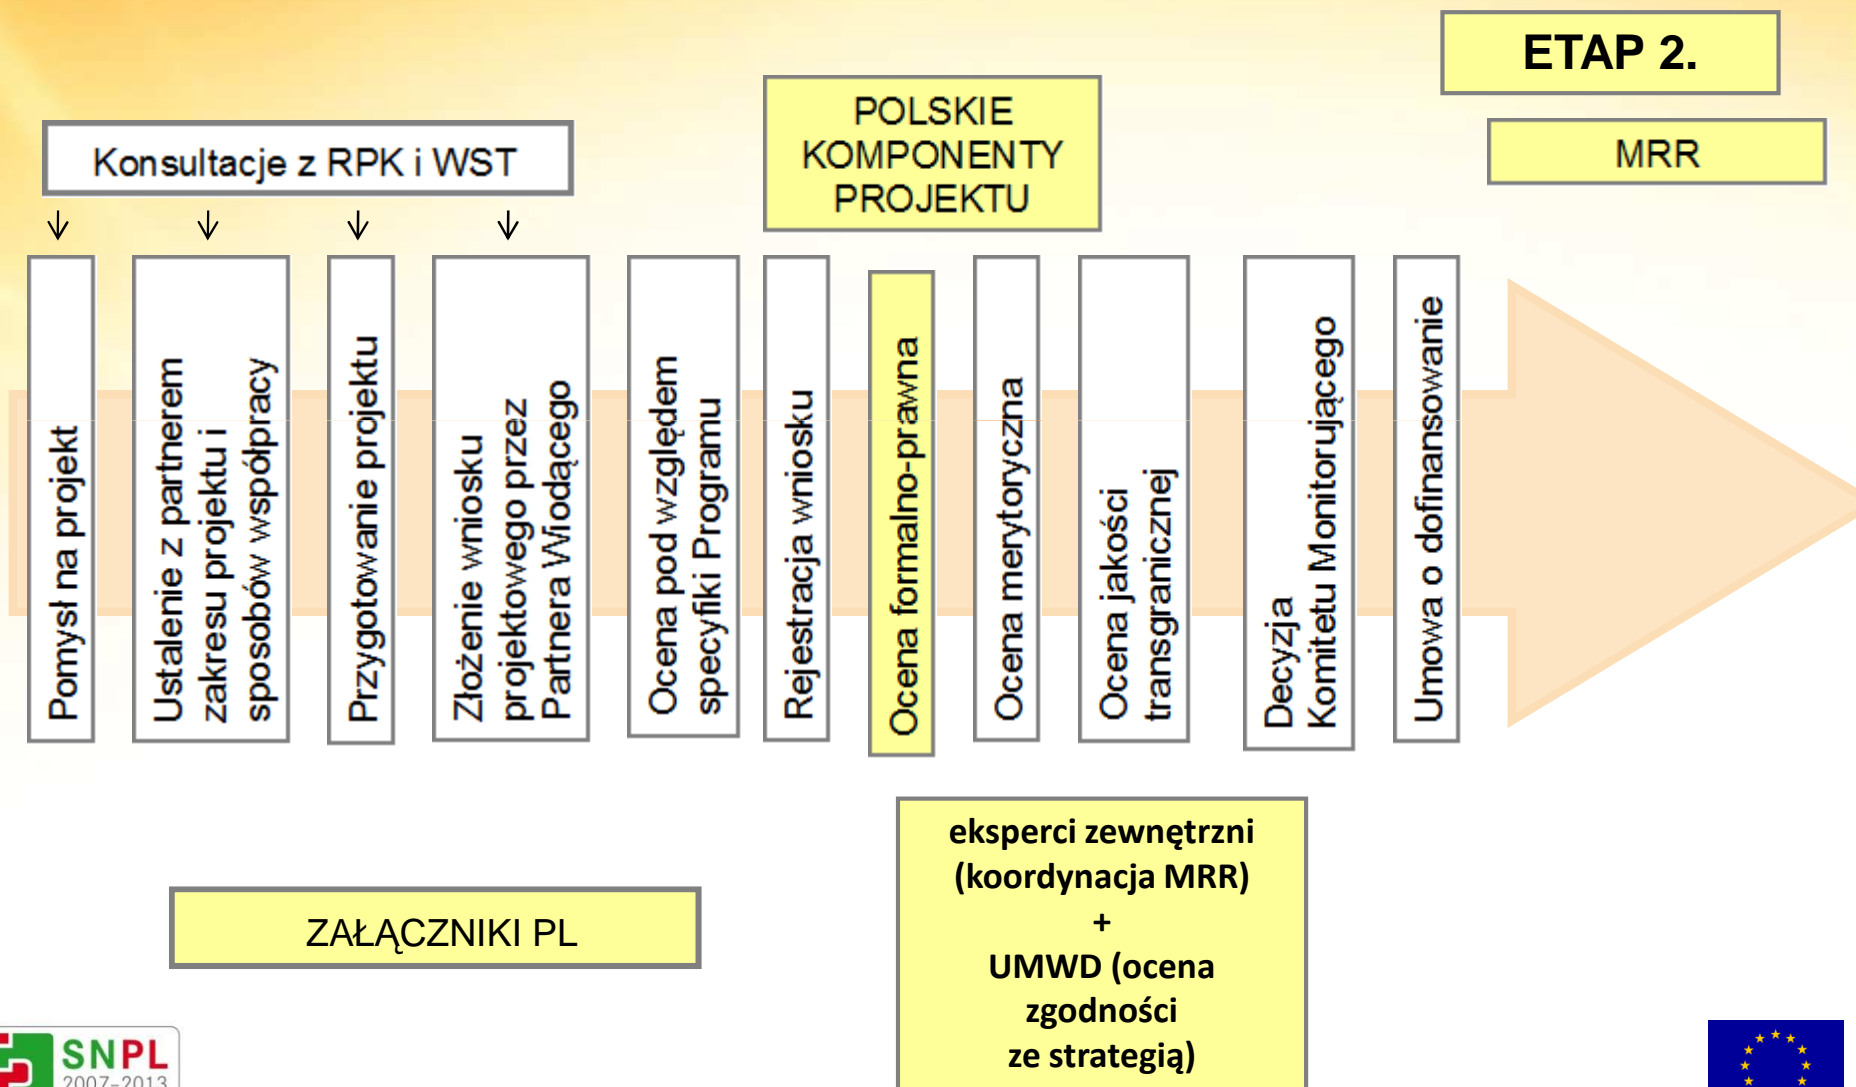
ETAP 2.

POLSKIE KOMPONENTY PROJEKTU

MRR

Konsultacje z RPK i WST

Pomysł na projekt

Ustalenie z partnerem zakresu projektu i sposobów współpracy

Przygotowanie projektu

Złożenie wniosku projektowego przez Partnera Wiodącego

Ocena pod względem specyfiki Programu

Rejestracja wniosku

Ocena formalno-prawna

Ocena merytoryczna

Ocena jakości transgranicznej

Decyzja Komitetu Monitorującego

Umowa o dofinansowanie

ZAŁĄCZNIKI PL

eksperci zewnętrzni (koordynacja MRR) + UMWD (ocena zgodności ze strategią)

SNPL 2007-2013